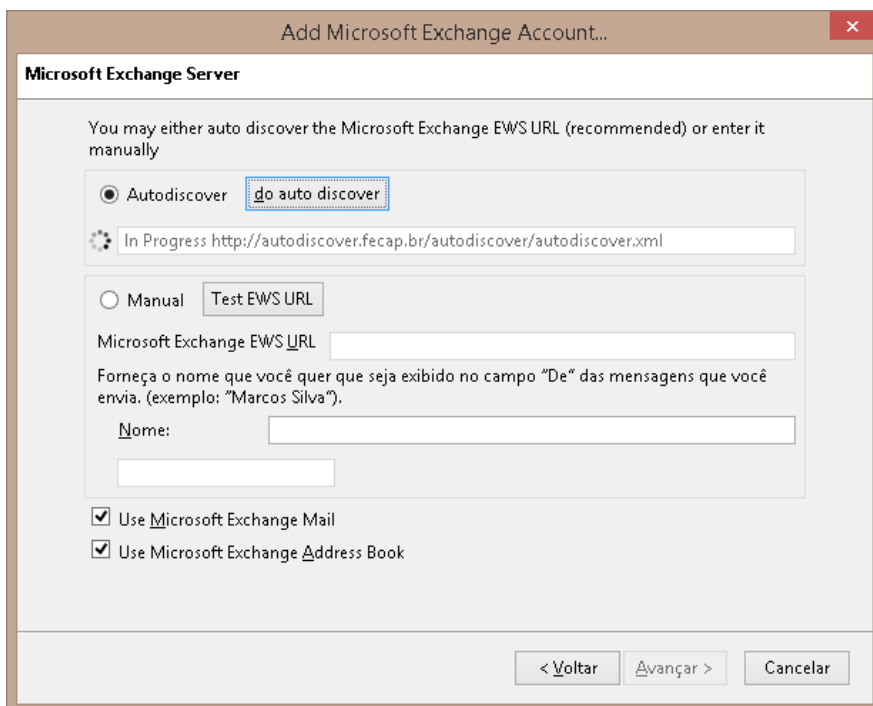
Add Microsoft Exchange Account...

Microsoft Exchange Server

You may either auto discover the Microsoft Exchange EWS URL (recommended) or enter it manually

Autodiscover do auto discover

In Progress http://autodiscover.fecap.br/autodiscover/autodiscover.xml

Manual Test EWS URL

Microsoft Exchange EWS URL

Forneça o nome que você quer que seja exibido no campo "De" das mensagens que você envia. (exemplo: "Marcos Silva").

Nome:

Use Microsoft Exchange Mail

Use Microsoft Exchange Address Book

< Voltar Avançar > Cancelar